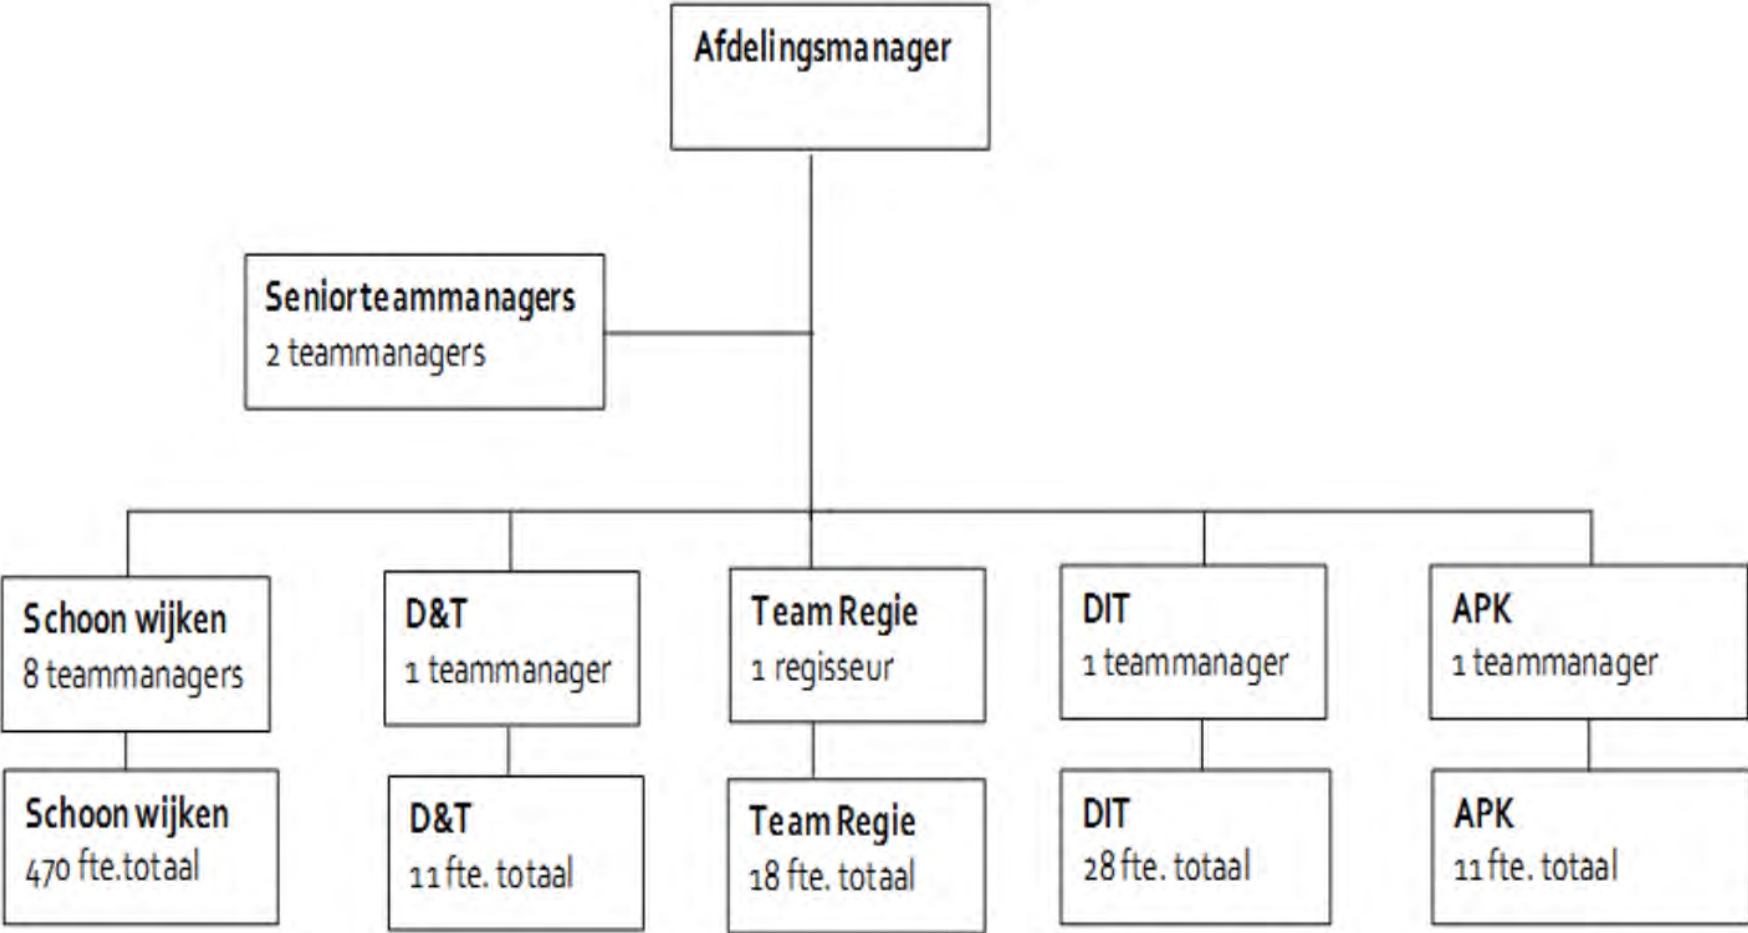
Afdelingsmanager

Seniorteammanagers
2 teammanagers

Schoon wijken
8 teammanagers

D&T
1 teammanager

Team Regie
1 regisseur

DIT
1 teammanager

APK
1 teammanager

Schoon wijken
470 fte.totaal

D&T
11 fte. totaal

Team Regie
18 fte. totaal

DIT
28 fte. totaal

APK
11 fte. totaal